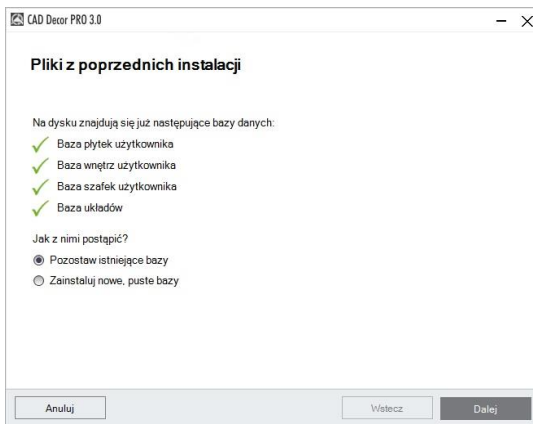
CAD Decor PRO 3.0

Pliki z poprzednich instalacji

Na dysku znajdują się już następujące bazy danych:

Baza płytek użytkownika

Baza wnętrz użytkownika

Baza szafek użytkownika

Baza układów

Jak z nimi postąpić?

Pozostaw istniejące bazy

Zainstaluj nowe, puste bazy

Anuluj

Wstecz

Dalej